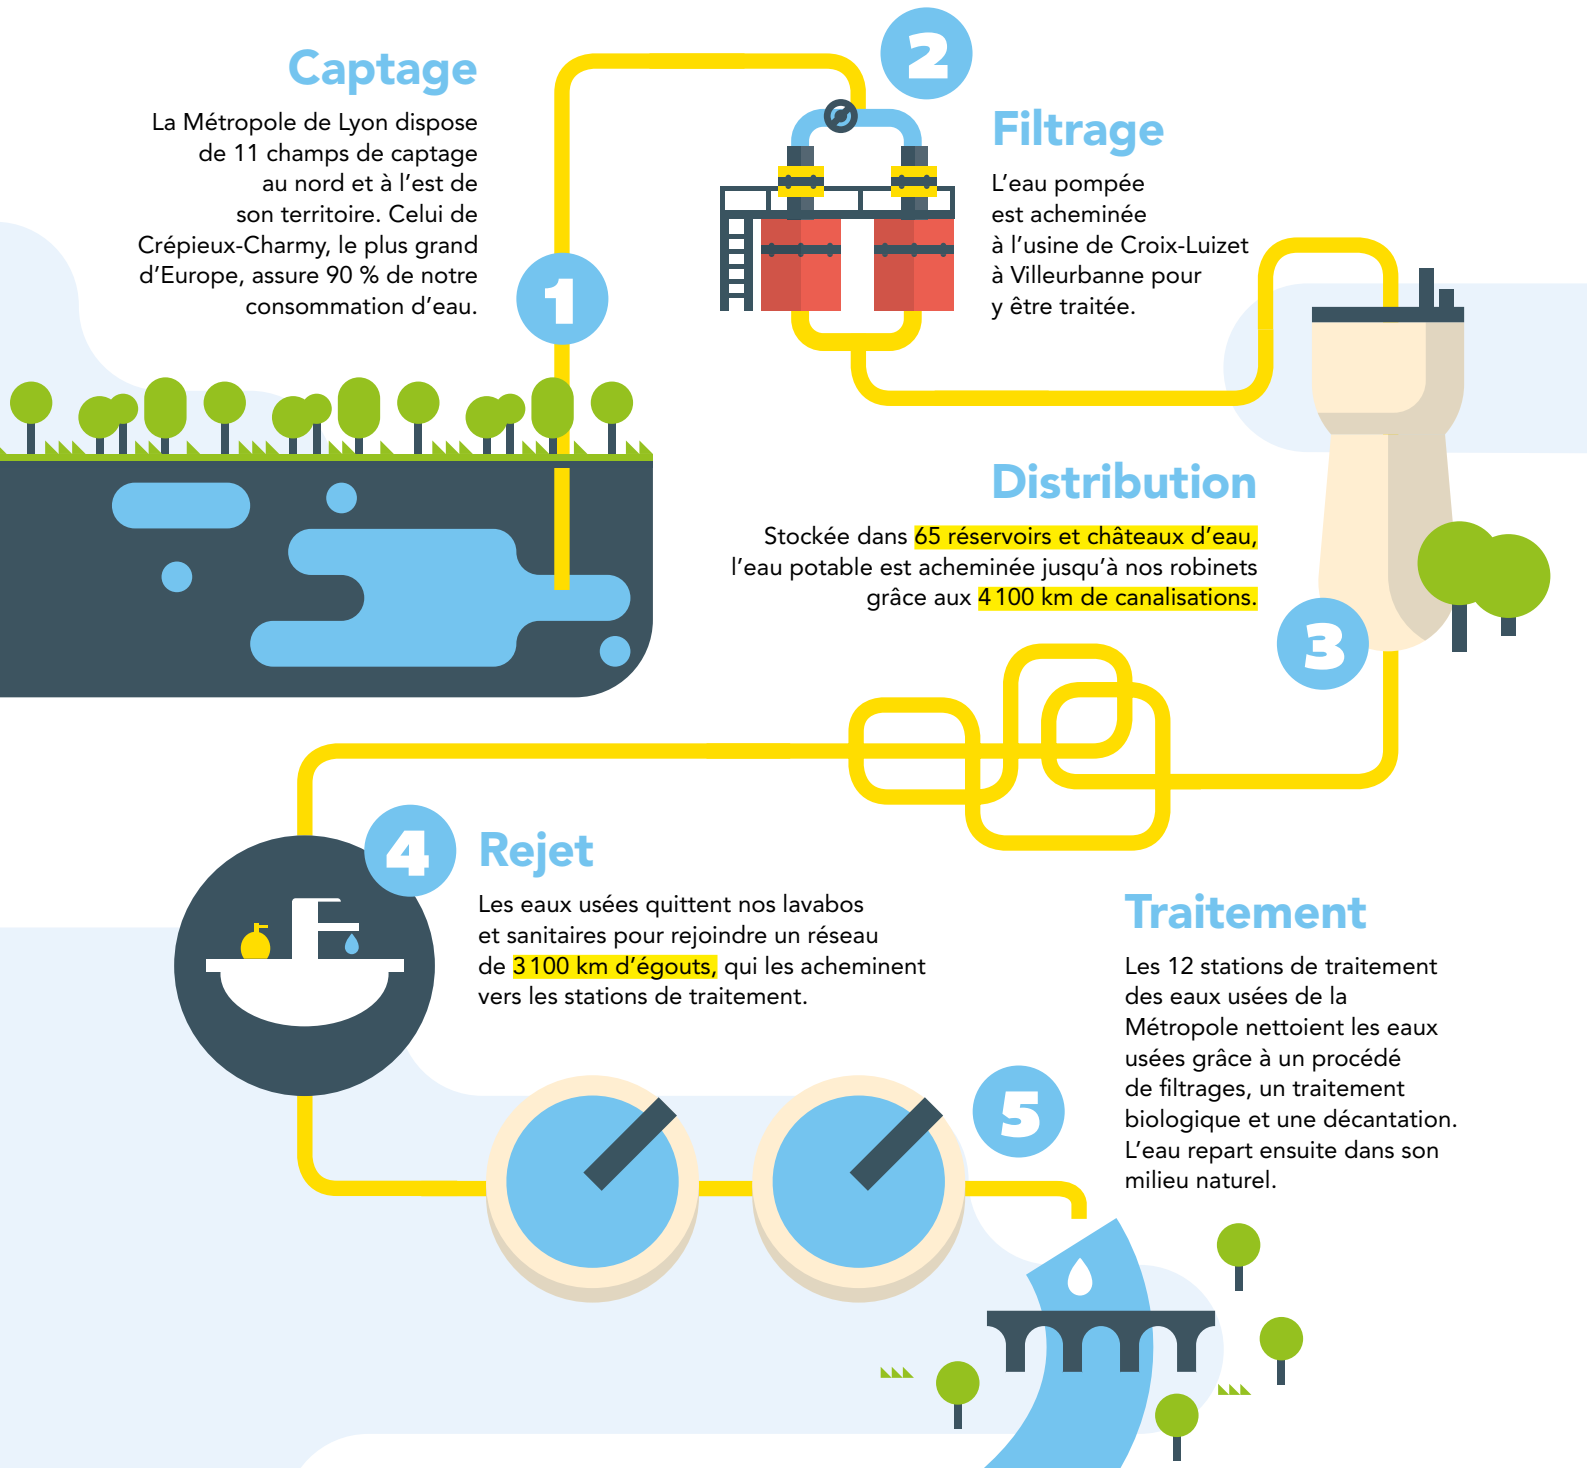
Captage

La Métropole de Lyon dispose de 11 champs de captage au nord et à l'est de son territoire. Celui de Crépieux-Charmy, le plus grand d'Europe, assure 90 % de notre consommation d'eau.

1

2

Filtrage

L'eau pompée est acheminée à l'usine de Croix-Luizet à Villeurbanne pour y être traitée.

Distribution

Stockée dans 65 réservoirs et châteaux d'eau, l'eau potable est acheminée jusqu'à nos robinets grâce aux 4 100 km de canalisations.

3

4

Rejet

Les eaux usées quittent nos lavabos et sanitaires pour rejoindre un réseau de 3 100 km d'égouts, qui les acheminent vers les stations de traitement.

5

Traitement

Les 12 stations de traitement des eaux usées de la Métropole nettoient les eaux usées grâce à un procédé de filtrages, un traitement biologique et une décantation. L'eau repart ensuite dans son milieu naturel.